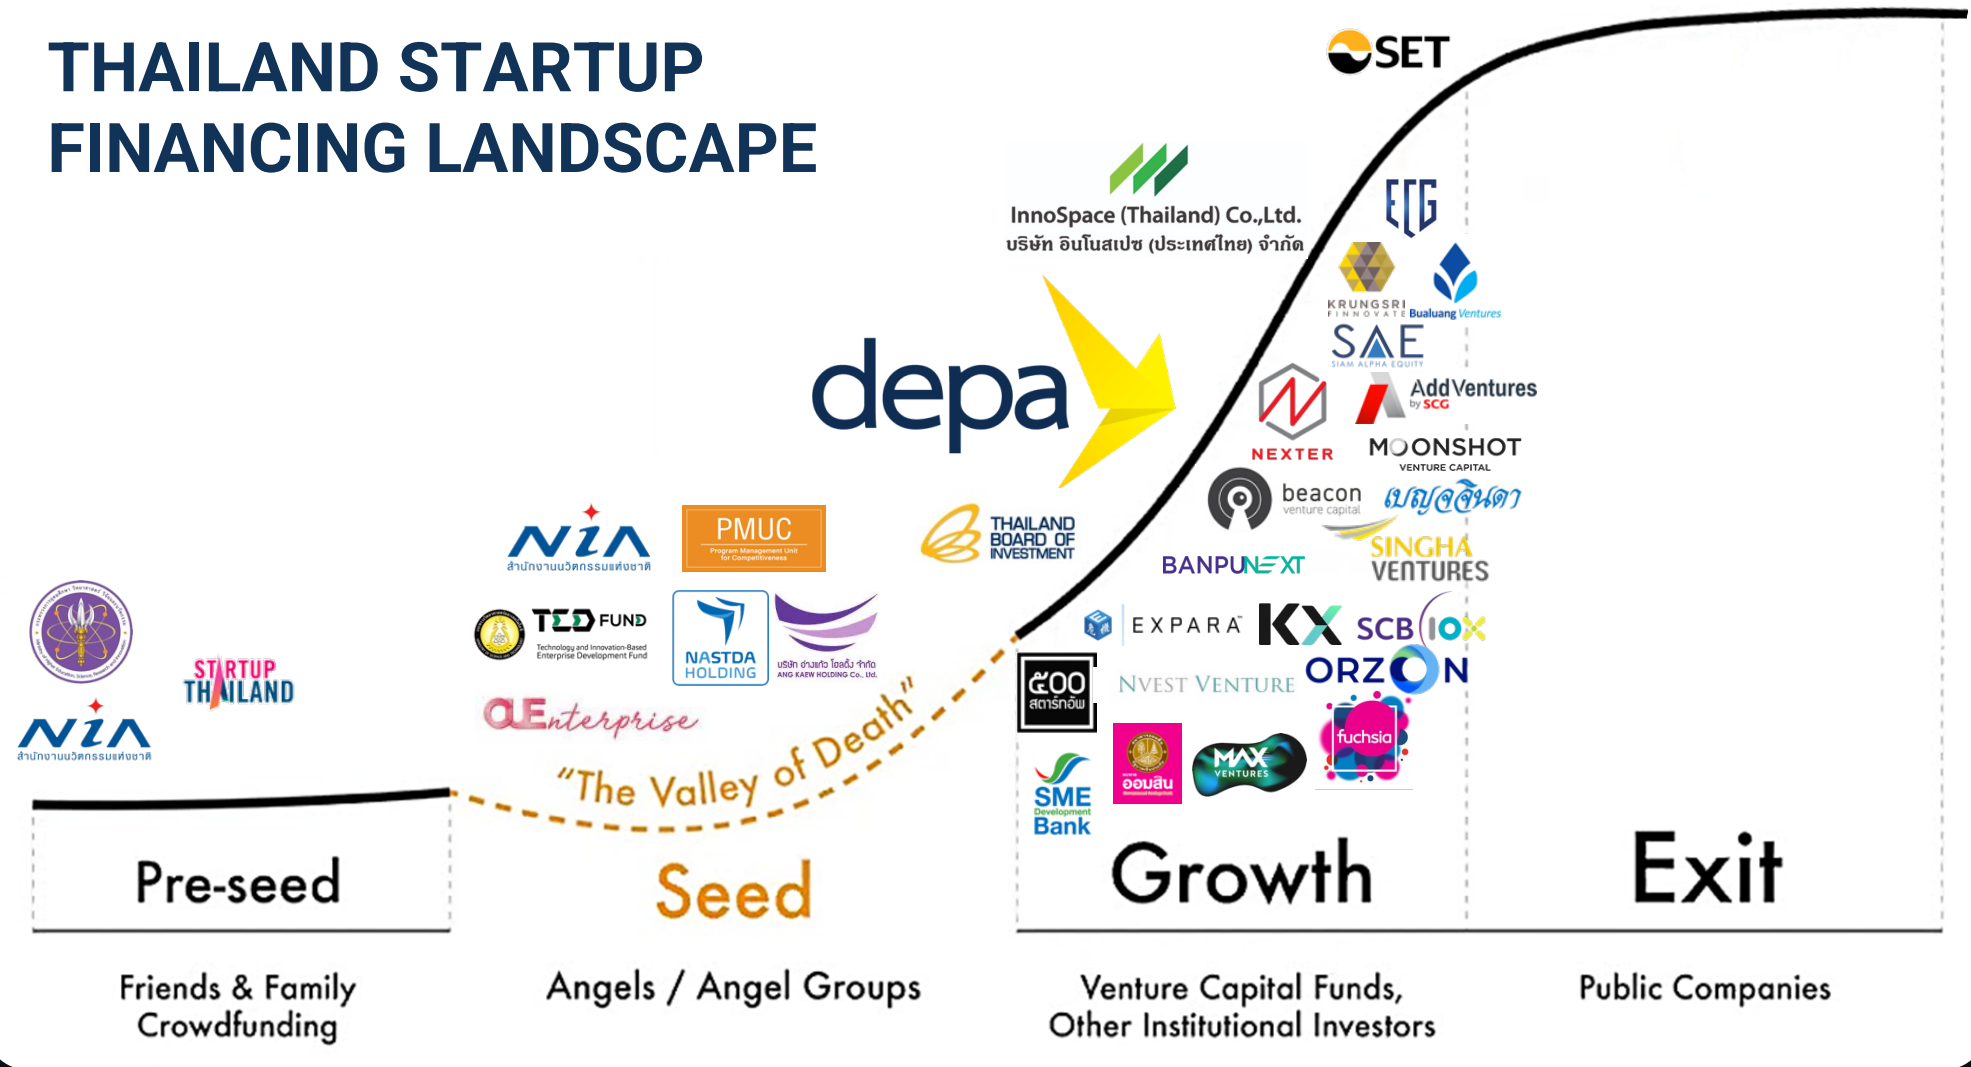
THAILAND STARTUP FINANCING LANDSCAPE

SET

InnoSpace (Thailand) Co.,Ltd.
บริษัท อินโนสเปซ (ประเทศไทย) จำกัด

ECG

KRUNGSRI FINNOVATE

Bualuang Ventures

SAE
SIAM ALPHA EQUITY

depa

NEXTER

AddVentures by SCG

MOONSHOT VENTURE CAPITAL

beacon venture capital

เบญจจินดา

SINGHA VENTURES

BANPU NEXT

NIA
สำนักงานนวัตกรรมแห่งชาติ

PMUC
Program Management Unit for Competitiveness

THAILAND BOARD OF INVESTMENT

TED FUND
Technology and Innovation-Based Enterprise Development Fund

NASTDA HOLDING

บริษัท อ่างแก้ว โฮลดิ้ง จำกัด
ANG KAEW HOLDING Co., Ltd.

EXPARA

KX

SCB 10X

500 สตาร์ทอัพ

NVEST VENTURE

ORZON

STARTUP THAILAND

NIA
สำนักงานนวัตกรรมแห่งชาติ

OEnterprise

"The Valley of Death"

fuchsia

SME Development Bank

ออมสิน

MAX VENTURES

Pre-seed

Seed

Growth

Exit

Friends & Family
Crowdfunding

Angels / Angel Groups

Venture Capital Funds,
Other Institutional Investors

Public Companies